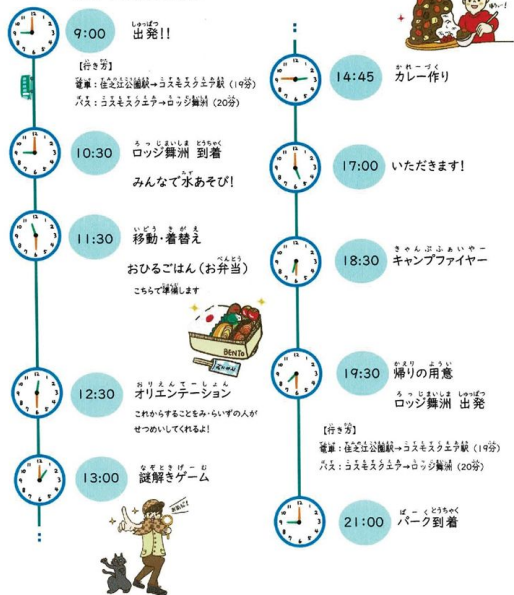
9:00 出発!!

【行き方】
電車：住之江公園駅→コスモスクエア駅（19分）
バス：コスモスクエア→ロッジ舞洲（20分）

10:30 ロッジ舞洲 到着
みんなで水あそび!

11:30 移動・着替え
おひるごはん（お弁当）
こちらで準備します

BENTO

12:30 オリエンテーション
これからすることをみ・らいずの人がせつめいしてくれるよ!

13:00 謎解きゲーム

14:45 カレー作り

17:00 いただきます!

18:30 キャンプファイヤー

19:30 帰りの用意
ロッジ舞洲 出発

【行き方】
電車：住之江公園駅→コスモスクエア駅（19分）
バス：コスモスクエア→ロッジ舞洲（20分）

21:00 パーク到着